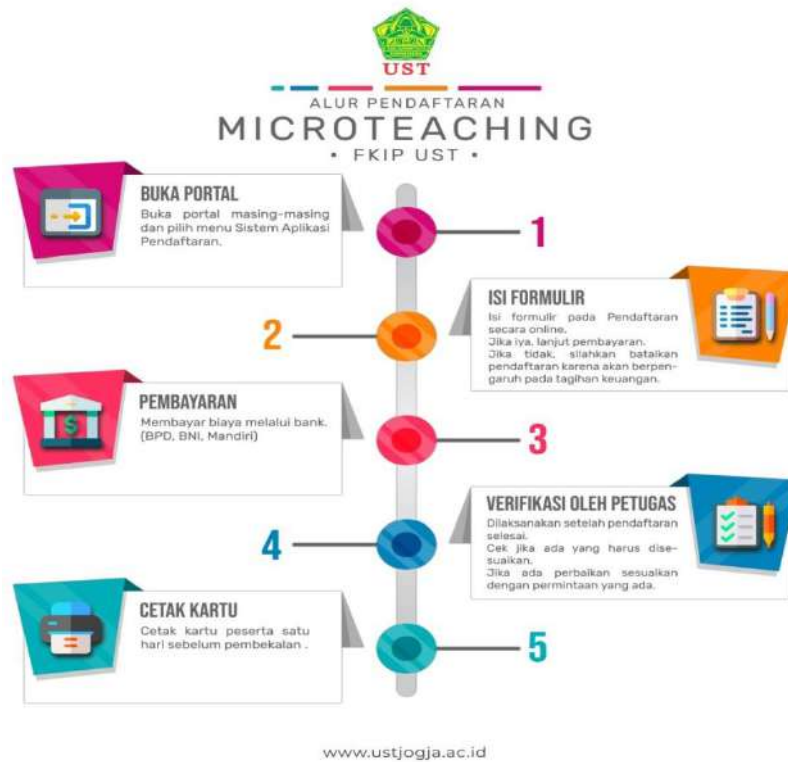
UST

ALUR PENDAFTARAN
MICROTEACHING
• FKIP UST •

BUKA PORTAL
Buka portal masing-masing dan pilih menu Sistem Aplikasi Pendaftaran.

1

ISI FORMULIR
Isi formulir pada Pendaftaran secara online.
Jika iya, lanjut pembayaran.
Jika tidak, silahkan batalkan pendaftaran karena akan berpengaruh pada tagihan keuangan.

2

PEMBAYARAN
Membayar biaya melalui bank. (BPD, BNI, Mandiri)

3

VERIFIKASI OLEH PETUGAS
Dilaksanakan setelah pendaftaran selesai.
Cek jika ada yang harus disesuaikan.
Jika ada perbaikan sesuaikan dengan permintaan yang ada.

4

CETAK KARTU
Cetak kartu peserta satu hari sebelum pembekalan .

5

www.ustjogja.ac.id